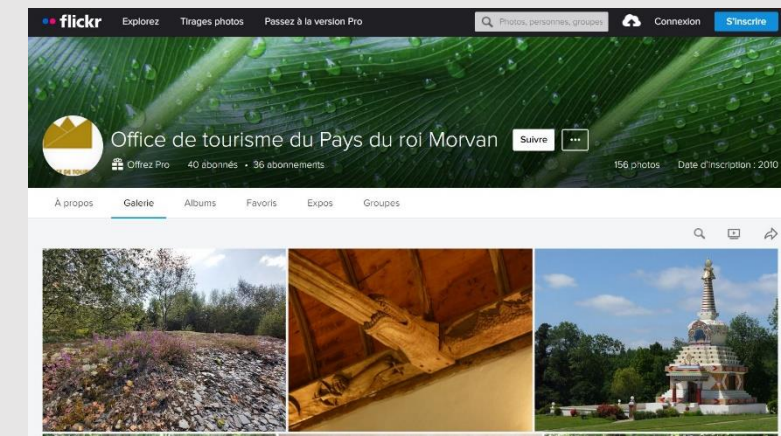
flickr Explorez Tirages photos Passez à la version Pro

Photos, personnes, groupes

Connexion S'inscrire

Office de tourisme du Pays du roi Morvan

Suivre ···

Offrez Pro 40 abonnés • 36 abonnements

156 photos Date d'inscription : 2010

À propos Galerie Albums Favoris Expos Groupes